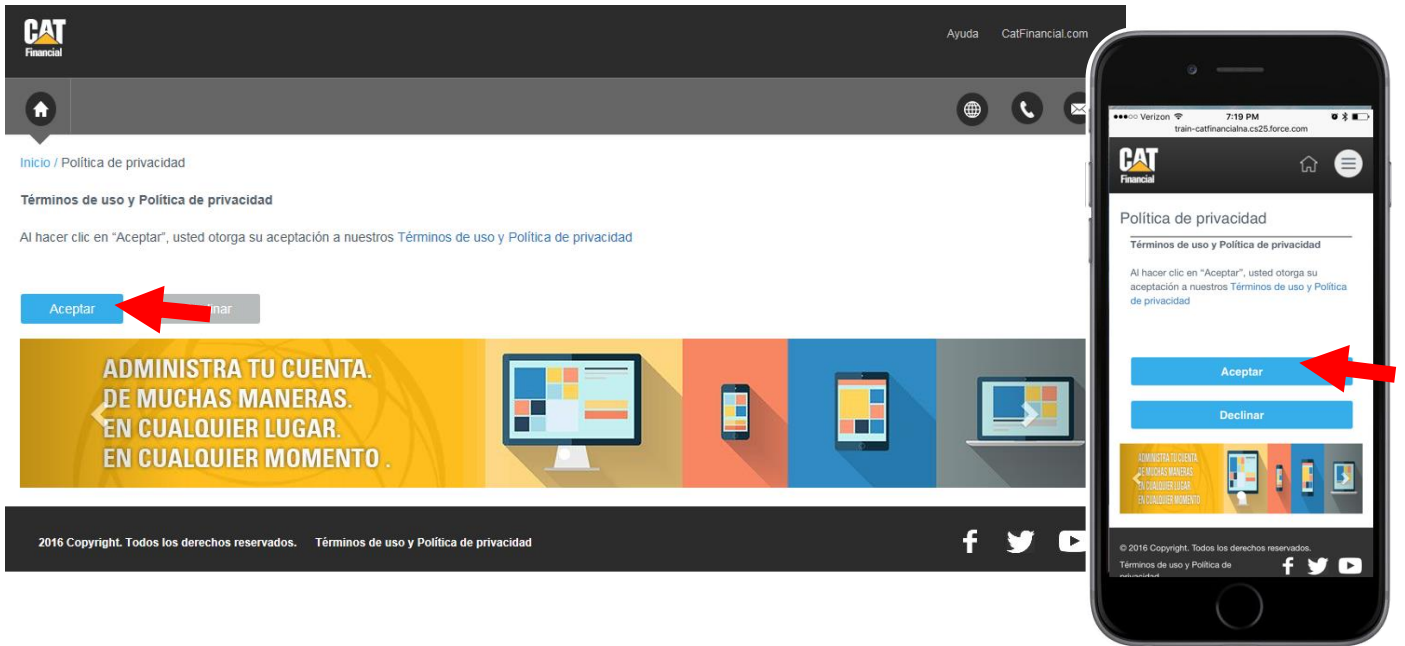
CAT Financial

Ayuda CatFinancial.com

Inicio / Política de privacidad

Términos de uso y Política de privacidad

Al hacer clic en "Aceptar", usted otorga su aceptación a nuestros Términos de uso y Política de privacidad

Aceptar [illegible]inar

ADMINISTRA TU CUENTA.
DE MUCHAS MANERAS.
EN CUALQUIER LUGAR.
EN CUALQUIER MOMENTO .

2016 Copyright. Todos los derechos reservados. Términos de uso y Política de privacidad

●●●○○ Verizon 7:19 PM
train-catfinancialna.cs25.force.com

CAT Financial

Política de privacidad

Términos de uso y Política de privacidad

Al hacer clic en "Aceptar", usted otorga su aceptación a nuestros Términos de uso y Política de privacidad

Aceptar

Declinar

ADMINISTRA TU CUENTA
DE MUCHAS MANERAS
EN CUALQUIER LUGAR
EN CUALQUIER MOMENTO

© 2016 Copyright. Todos los derechos reservados.
Términos de uso y Política de privacidad